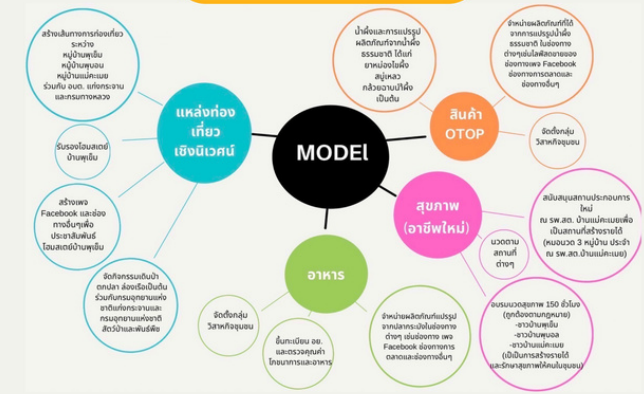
MODEl

แหล่งท่องเที่ยวเชิงนิเวศน์

สร้างเส้นทางการท่องเที่ยวระหว่าง หมู่บ้านพุเย็น หมู่บ้านพุนอน หมู่บ้านแปะเมย ร่วมกับ อบต. แก่งกระจาน และกรมทางหลวง

รับรองโฮมสเตย์บ้านพุเย็น

สร้างเพจ Facebook และช่องทางอื่นๆเพื่อประชาสัมพันธ์โฮมสเตย์บ้านพุเย็น

จัดกิจกรรมเดินป่าตกปลา ล่องเรือเป็นต้น ร่วมกับกรมอุทยานแห่งชาติแก่งกระจานและกรมอุทยานแห่งชาติสัตว์ป่าและพันธุ์พืช

สินค้า OTOP

น้ำผึ้งและการแปรรูปผลิตภัณฑ์จากน้ำผึ้งธรรมชาติ ได้แก่ ยาหม่องใยผึ้ง สบู่เหลว กล้วยฉาบน้ำผึ้ง เป็นต้น

จำหน่ายผลิตภัณฑ์ที่ได้จากการแปรรูปน้ำผึ้งธรรมชาติ ในช่องทางตลาดออนไลน์ตลาดออฟไลน์ ช่องทางเพจ Facebook ช่องทางการตลาดและช่องทางอื่นๆ

จัดตั้งกลุ่มวิสาหกิจชุมชน

สุขภาพ (อาชีพใหม่)

สนับสนุนสถานประกอบการใหม่ ณ รพ.สต. บ้านแปะเมยเพื่อเป็นสถานที่สร้างรายได้ (หมอนวด 3 หมู่บ้าน ประจำ ณ รพ.สต.บ้านแปะเมย)

นวดตามสถานที่ต่างๆ

อบรมนวดสุขภาพ 150 ชั่วโมง (ถูกต้องตามกฎหมาย) -ชาวบ้านพุเย็น -ชาวบ้านพุนอน -ชาวบ้านแปะเมย (เป็นอาชีพการสร้างรายได้และรักษาสุขภาพให้คนในชุมชน)

อาหาร

จัดตั้งกลุ่มวิสาหกิจชุมชน

ขึ้นทะเบียน อย. และตรวจคุณค่าโภชนาการและอาหาร

จำหน่ายผลิตภัณฑ์แปรรูปจากปลาทะเลในช่องทางต่างๆ เช่นช่องทาง เพจ Facebook ช่องทางการตลาดและช่องทางอื่นๆ